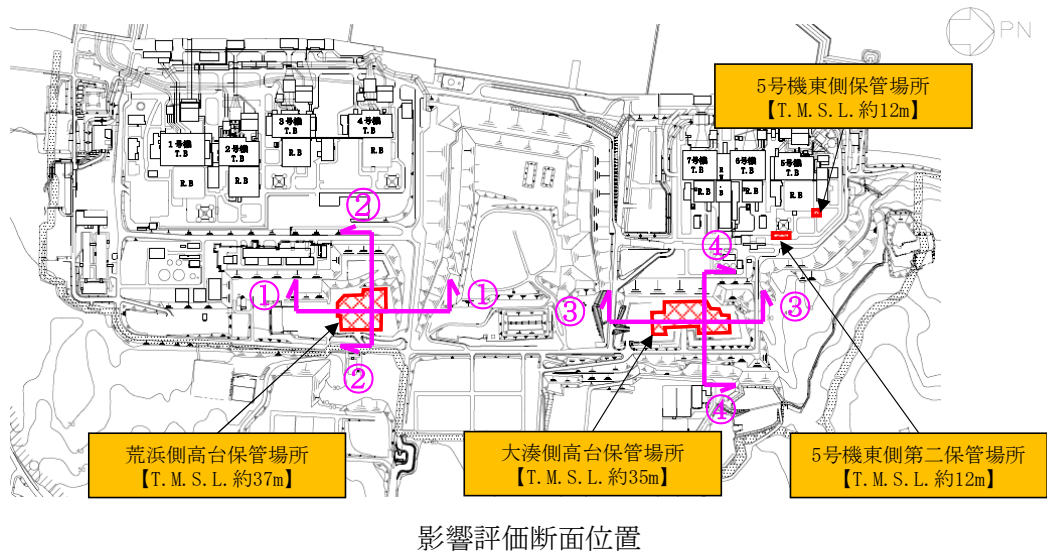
PN

5号機東側保管場所
【T. M. S. L. 約12m】

1号機
T.B

2号機
T.B

3号機
T.B

4号機
T.B

R.B

R.B

R.B

R.B

7号機
T.B

6号機
T.B

5号機
T.B

R.B

R.B

R.B

②

①

①

②

③

③

④

④

荒浜側高台保管場所
【T. M. S. L. 約37m】

大湊側高台保管場所
【T. M. S. L. 約35m】

5号機東側第二保管場所
【T. M. S. L. 約12m】

影響評価断面位置